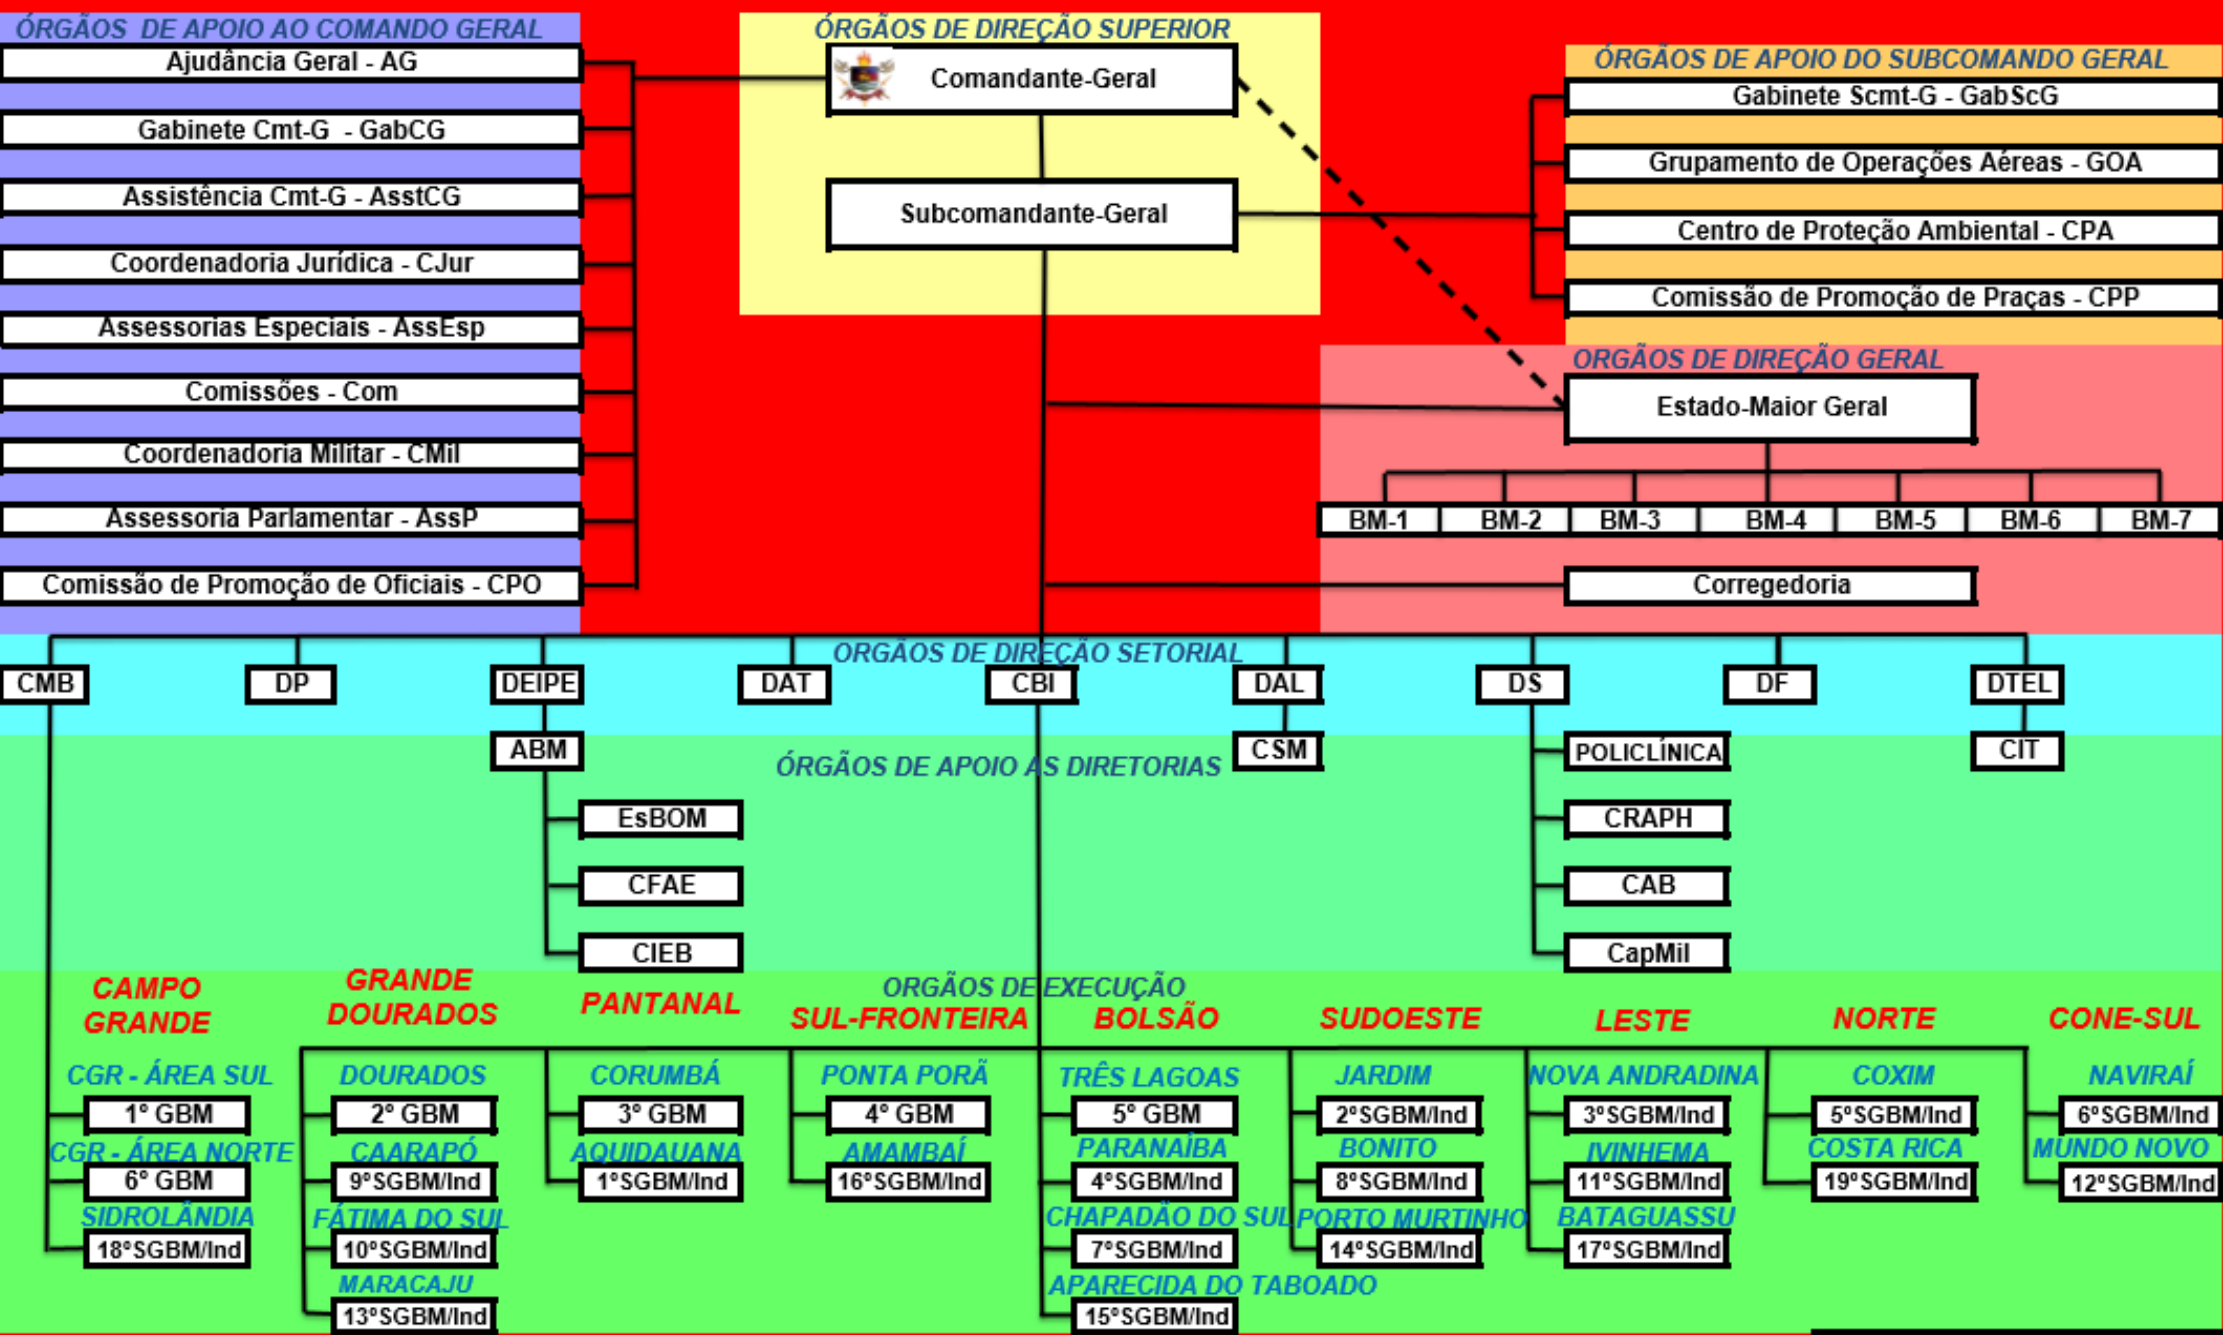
ÓRGÃOS DE APOIO AO COMANDO GERAL
Ajudância Geral - AG
Gabinete Cmt-G - GabCG
Assistência Cmt-G - AsstCG
Coordenadoria Jurídica - CJur
Assessorias Especiais - AssEsp
Comissões - Com
Coordenadoria Militar - CMil
Assessoria Parlamentar - AssP
Comissão de Promoção de Oficiais - CPO

ÓRGÃOS DE DIREÇÃO SUPERIOR
Comandante-Geral
Subcomandante-Geral

ÓRGÃOS DE APOIO DO SUBCOMANDO GERAL
Gabinete Scmt-G - GabScG
Grupamento de Operações Aéreas - GOA
Centro de Proteção Ambiental - CPA
Comissão de Promoção de Praças - CPP

ORGÃOS DE DIREÇÃO GERAL
Estado-Maior Geral
BM-1 BM-2 BM-3 BM-4 BM-5 BM-6 BM-7
Corregedoria

ORGÃOS DE DIREÇÃO SETORIAL
CMB DP DEIPE DAT CBI DAL DS DF DTEL

ÓRGÃOS DE APOIO AS DIRETORIAS
ABM
EsBOM
CFAE
CIEB
CSM
POLICLÍNICA
CRAPH
CAB
CapMil
CIT

ORGÃOS DE EXECUÇÃO
CAMPO GRANDE
CGR - ÁREA SUL
1° GBM
CGR - ÁREA NORTE
6° GBM
SIDROLÂNDIA
18°SGBM/Ind

GRANDE DOURADOS
DOURADOS
2° GBM
CAARAPÓ
9°SGBM/Ind
FÁTIMA DO SUL
10°SGBM/Ind
MARACAJU
13°SGBM/Ind

PANTANAL
CORUMBÁ
3° GBM
AQUIDAUANA
1°SGBM/Ind

SUL-FRONTEIRA
PONTA PORÃ
4° GBM
AMAMBAÍ
16°SGBM/Ind

BOLSÃO
TRÊS LAGOAS
5° GBM
PARANAÍBA
4°SGBM/Ind
CHAPADÃO DO SUL
7°SGBM/Ind
APARECIDA DO TABOADO
15°SGBM/Ind

SUDOESTE
JARDIM
2°SGBM/Ind
BONITO
8°SGBM/Ind
PORTO MURTINHO
14°SGBM/Ind

LESTE
NOVA ANDRADINA
3°SGBM/Ind
IVINHEMA
11°SGBM/Ind
BATAGUASSU
17°SGBM/Ind

NORTE
COXIM
5°SGBM/Ind
COSTA RICA
19°SGBM/Ind

CONE-SUL
NAVIRAÍ
6°SGBM/Ind
MUNDO NOVO
12°SGBM/Ind